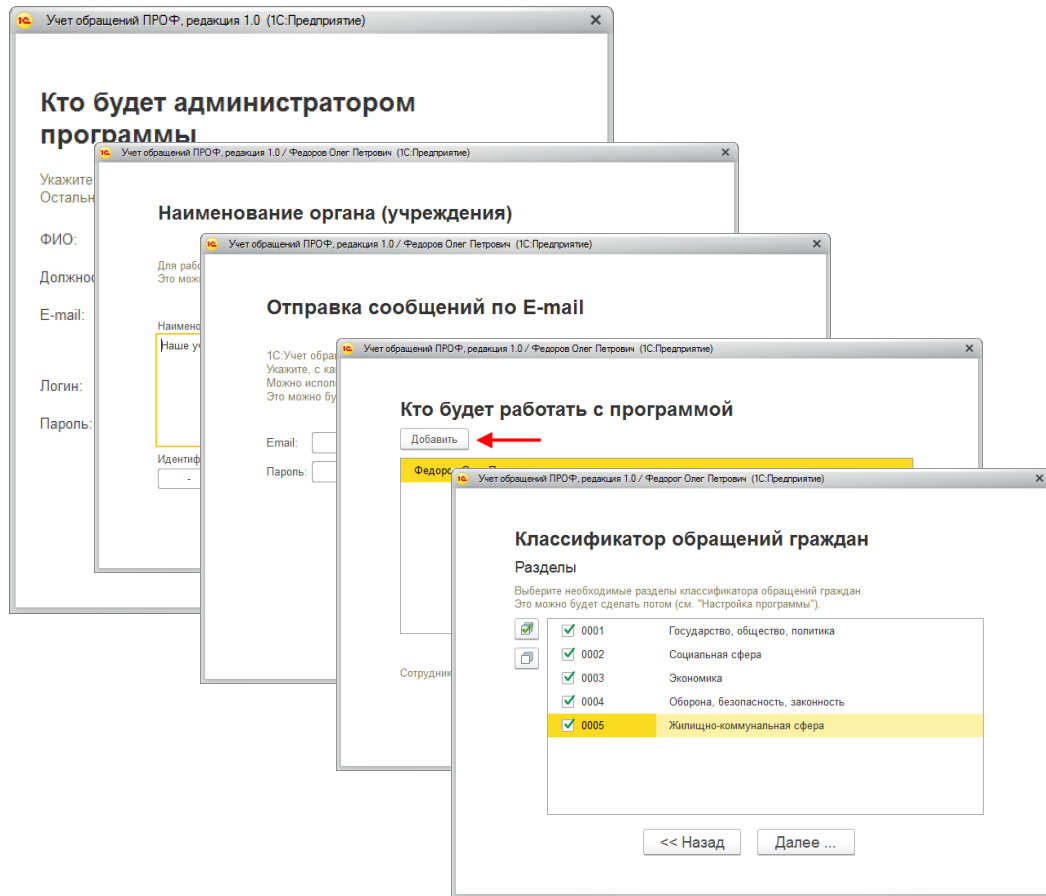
Учет обращений ПРОФ, редакция 1.0 (1С:Предприятие)

Кто будет администратором программы

Укажите
Остальн

ФИО:

Должнос

E-mail:

Логин:

Пароль:

Учет обращений ПРОФ, редакция 1.0 / Федоров Олег Петрович (1С:Предприятие)

Наименование органа (учреждения)

Для рабо
Это мож

Наимено
Наше у

Идентиф
-

Учет обращений ПРОФ, редакция 1.0 / Федоров Олег Петрович (1С:Предприятие)

Отправка сообщений по E-mail

1С:Учет обра
Укажите, с ка
Можно испол
Это можно бу

Email:

Пароль:

Учет обращений ПРОФ, редакция 1.0 / Федоров Олег Петрович (1С:Предприятие)

Кто будет работать с программой

Добавить

Федоро

Сотрудник

Учет обращений ПРОФ, редакция 1.0 / Федорог Олег Петрович (1С:Предприятие)

Классификатор обращений граждан

Разделы

Выберите необходимые разделы классификатора обращений граждан.
Это можно будет сделать потом (см. "Настройка программы").

| | | |
|---|---|---|
| ✓ | 0001 | Государство, общество, политика |
| ✓ | 0002 | Социальная сфера |
| ✓ | 0003 | Экономика |
| ✓ | 0004 | Оборона, безопасность, законность |
| ✓ | 0005 | Жилищно-коммунальная сфера |

<< Назад
Далее ...